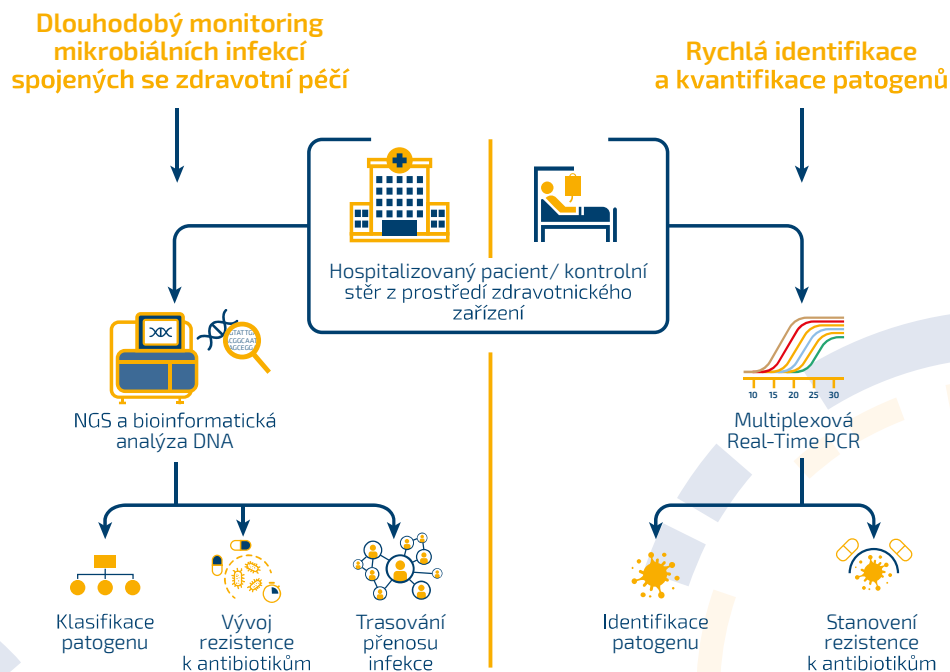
Dlouhodobý monitoring mikrobiálních infekcí spojených se zdravotní péčí

Rychlá identifikace a kvantifikace patogenů

Hospitalizovaný pacient/ kontrolní stěr z prostředí zdravotnického zařízení

TATTG
CGGCAAT
ACCGG

NGS a bioinformatická analýza DNA

10 15 20 25 30

Multiplexová Real-Time PCR

Klasifikace patogenu

Vývoj rezistence k antibiotikům

Trasování přenosu infekce

Identifikace patogenu

Stanovení rezistence k antibiotikům